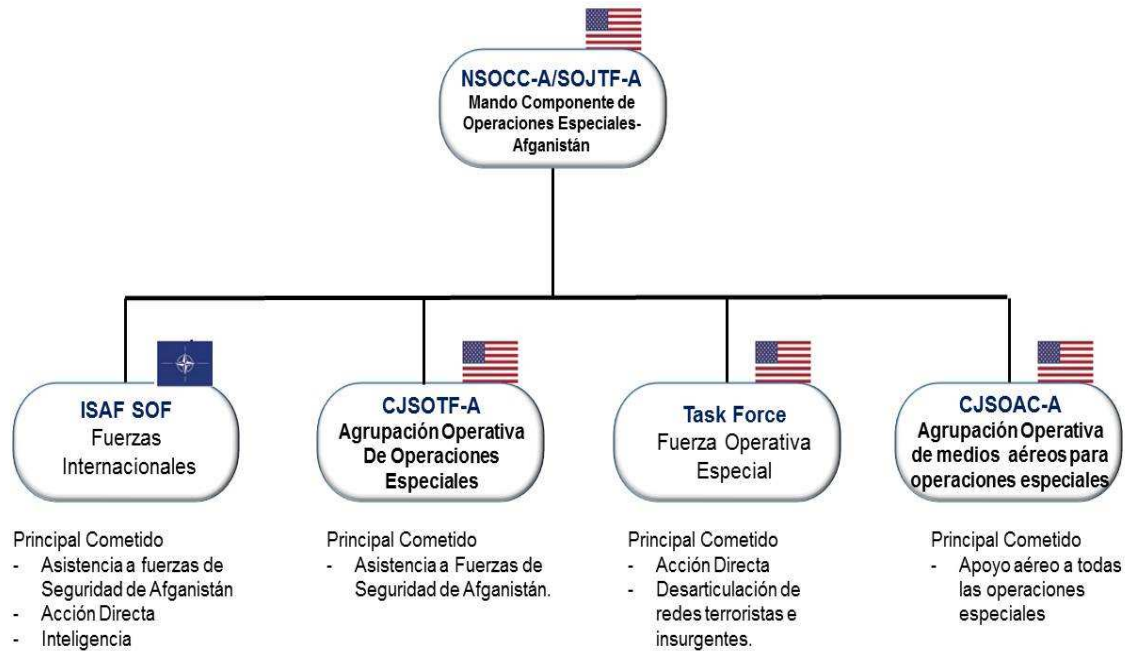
NSOCC-A/SOJTF-A
Mando Componente de Operaciones Especiales-Afganistán

ISAF SOF
Fuerzas Internacionales

Principal Cometido
- Asistencia a fuerzas de Seguridad de Afganistán
- Acción Directa
- Inteligencia

CJSOTF-A
Agrupación Operativa De Operaciones Especiales

Principal Cometido
- Asistencia a Fuerzas de Seguridad de Afganistán.

Task Force
Fuerza Operativa Especial

Principal Cometido
- Acción Directa
- Desarticulación de redes terroristas e insurgentes.

CJSOAC-A
Agrupación Operativa de medios aéreos para operaciones especiales

Principal Cometido
- Apoyo aéreo a todas las operaciones especiales